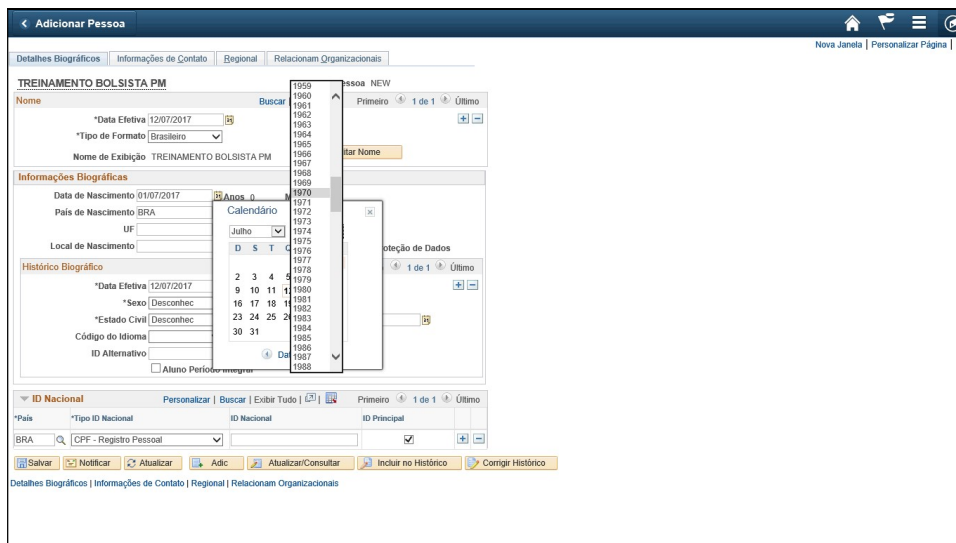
< Adicionar Pessoa

Nova Janela | Personalizar Página |

Detalhes Biográficos | Informações de Contato | Regional | Relacionam Organizacionais

TREINAMENTO BOLSISTA PM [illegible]essoa NEW

Nome Buscar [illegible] Primeiro 1 de 1 Último

*Data Efetiva 12/07/2017

*Tipo de Formato Brasileiro

Nome de Exibição TREINAMENTO BOLSISTA PM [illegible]itar Nome

Informações Biográficas

Data de Nascimento 01/07/2017 Anos 0 M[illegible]

País de Nascimento BRA

UF

Local de Nascimento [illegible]oteção de Dados

Histórico Biográfico 1 de 1 Último

*Data Efetiva 12/07/2017

*Sexo Desconhec

*Estado Civil Desconhec

Código do Idioma

ID Alternativo

Aluno Período Integral

Calendário

Julho

D S T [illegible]

2 3 4 5
9 10 11 12
16 17 18 19
23 24 25 26
30 31

Dat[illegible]

1959
1960
1961
1962
1963
1964
1965
1966
1967
1968
1969
1970
1971
1972
1973
1974
1975
1976
1977
1978
1979
1980
1981
1982
1983
1984
1985
1986
1987
1988

ID Nacional Personalizar | Buscar | Exibir Tudo | Primeiro 1 de 1 Último

| *País | *Tipo ID Nacional | ID Nacional | ID Principal |
|---|---|---|---|
| BRA | CPF - Registro Pessoal | | ☑ |

Salvar | Notificar | Atualizar | Adic | Atualizar/Consultar | Incluir no Histórico | Corrigir Histórico

Detalhes Biográficos | Informações de Contato | Regional | Relacionam Organizacionais